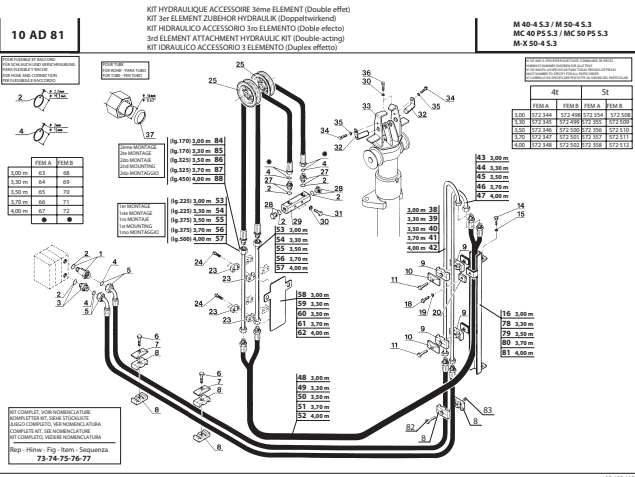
10 AD 81

KIT HYDRAULIQUE ACCESSOIRE 3ème ELEMENT (Double effet)
KIT 3er ELEMENT ZUBEHOR HYDRAULIK (Doppeltwirkend)
KIT HIDRAULICO ACCESORIO 3er ELEMENTO (Doble efecto)
3rd ELEMENT ATTACHMENT HYDRAULIC KIT (Double-acting)
KIT IDRAULICO ACCESSORIO 3 ELEMENTO (Duplex effetto)

M 40-4 S.3 / M 50-4 S.3
MC 40 PS S.3 / MC 50 PS S.3
M-X 50-4 S.3

POUR FLEXIBLE ET RACCORD
FÜR SCHLAUCH UND VERSCHRAUBUNG
PARA FLEXIBLE Y RACOR
FOR HOSE AND CONNECTION
PER FLESSIBILE E RACCORDO

| | FEM A | FEM B |
|---|---|---|
| 3,00 m | 63 | 68 |
| 3,30 m | 64 | 69 |
| 3,50 m | 65 | 70 |
| 3,70 m | 66 | 71 |
| 4,00 m | 67 | 72 |
| | ● | ● |

POUR TUBE
FÜR ROHR
PARA TUBO
FOR TUBE
PER TUBO

| | 4t | | 5t | |
|---|---|---|---|---|
| | FEM A | FEM B | FEM A | FEM B |
| 3,00 | 572 344 | 572 498 | 572 354 | 572 508 |
| 3,30 | 572 345 | 572 499 | 572 355 | 572 509 |
| 3,50 | 572 346 | 572 500 | 572 356 | 572 510 |
| 3,70 | 572 347 | 572 501 | 572 357 | 572 511 |
| 4,00 | 572 348 | 572 502 | 572 358 | 572 512 |

2ème MONTAGE
2te MONTAGE
2do MONTAJE
2nd MOUNTING
2do MONTAGGIO

(lg.170) 3,00 m 84
(lg.170) 3,30 m 85
(lg.325) 3,50 m 86
(lg.325) 3,70 m 87
(lg.450) 4,00 m 88

1er MONTAGE
1ste MONTAGE
1ro MONTAJE
1st MOUNTING
1ro MONTAGGIO

(lg.225) 3,00 m 53
(lg.225) 3,30 m 54
(lg.375) 3,50 m 55
(lg.375) 3,70 m 56
(lg.500) 4,00 m 57

53 3,00 m
54 3,30 m
55 3,50 m
56 3,70 m
57 4,00 m

58 3,00 m
59 3,30 m
60 3,50 m
61 3,70 m
62 4,00 m

38 3,00 m
39 3,30 m
40 3,50 m
41 3,70 m
42 4,00 m

43 3,00 m
44 3,30 m
45 3,50 m
46 3,70 m
47 4,00 m

16 3,00 m
78 3,30 m
79 3,50 m
80 3,70 m
81 4,00 m

48 3,00 m
49 3,30 m
50 3,50 m
51 3,70 m
52 4,00 m

2 4 37 25 26 36 30 33 34 35 32 27 28 29 31 9 10 11 12 14 15 17 18 19 20 21 22 23 24 1 3 5 6 7 8 82 83

KIT COMPLET, VOIR NOMENCLATURE
KOMPLETTER KIT, SIEHE STUCKLISTE
JUEGO COMPLETO, VER NOMENCLATURA
COMPLETE KIT, SEE NOMENCLATURE
KIT COMPLETO, VEDERE NOMENCLATURA

Rep - Hinw - Fig - Item - Sequenza
73-74-75-76-77